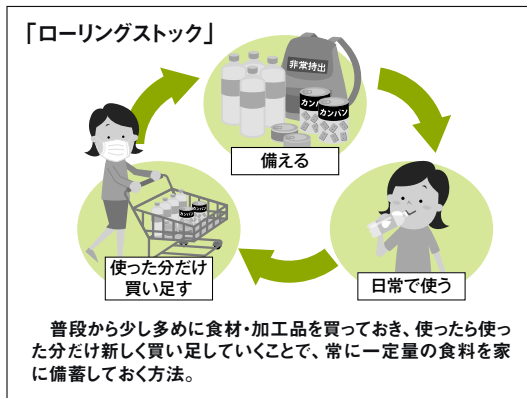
「ローリングストック」

非常持出

カンパン

カンパン

備える

カンパン

日常で使う

使った分だけ買い足す

普段から少し多めに食材・加工品を買っておき、使ったら使った分だけ新しく買い足していくことで、常に一定量の食料を家に備蓄しておく方法。